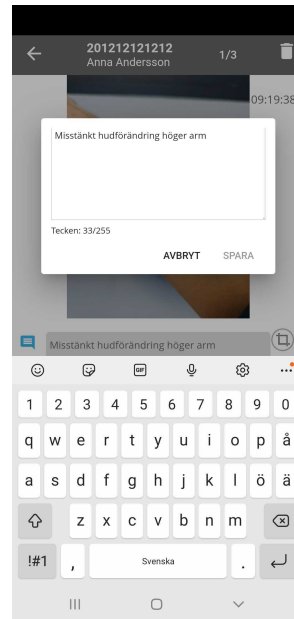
201212121212
Anna Andersson
1/3
09:19:38

Misstänkt hudförändring höger arm

Tecken: 33/255

AVBRYT SPARA

Misstänkt hudförändring höger arm

GIF

1 2 3 4 5 6 7 8 9 0
q w e r t y u i o p å
a s d f g h j k l ö ä
z x c v b n m
!#1 , Svenska .